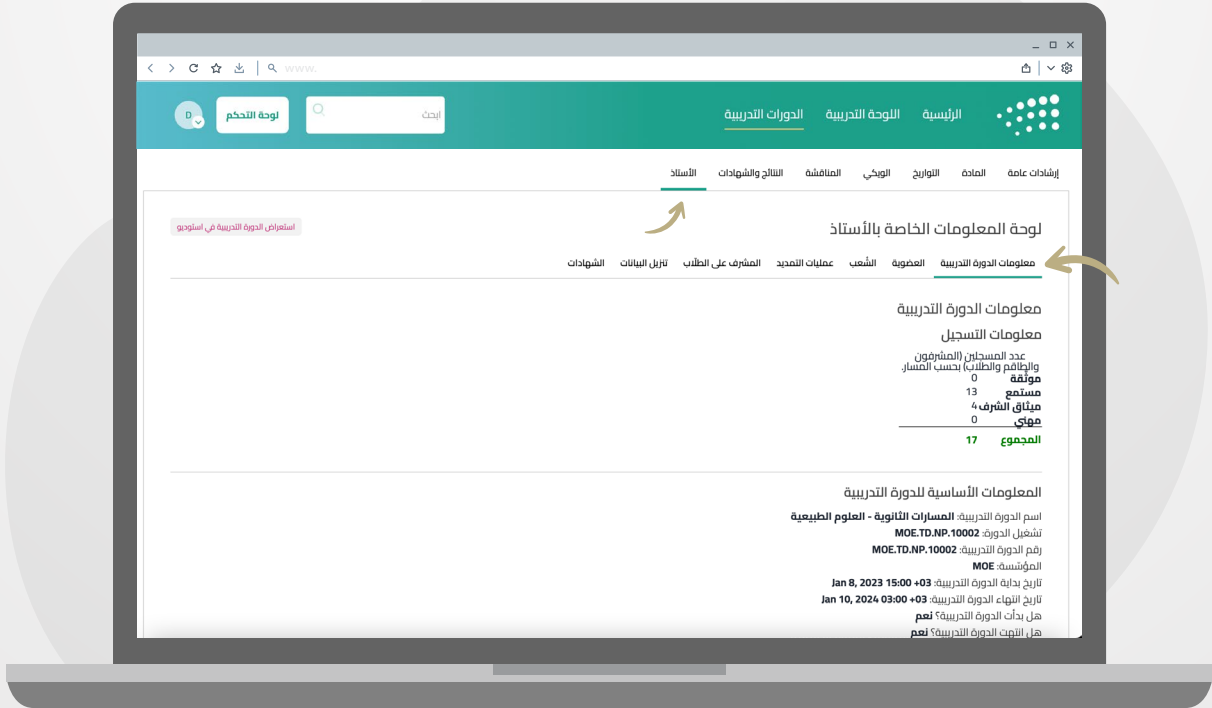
www.

الرئيسية اللوحة التدريبية الدورات التدريبية

ابحث

لوحة التحكم

D

إرشادات عامة المادة التواريخ الويكي المناقشة النتائج والشهادات الأستاذ

لوحة المعلومات الخاصة بالأستاذ

استعراض الدورة التدريبية في استوديو

معلومات الدورة التدريبية العضوية الشعب عمليات التمديد المشرف على الطلاب تنزيل البيانات الشهادات

معلومات الدورة التدريبية

معلومات التسجيل

عدد المسجلين (المشرفون والطاقم والطلاب) بحسب المسار.

موثقة 0
مستمع 13
ميثاق الشرف 4
مهني 0
المجموع 17

المعلومات الأساسية للدورة التدريبية

اسم الدورة التدريبية: المسارات الثانوية - العلوم الطبيعية
تشغيل الدورة: MOE.TD.NP.10002
رقم الدورة التدريبية: MOE.TD.NP.10002
المؤسسة: MOE
تاريخ بداية الدورة التدريبية: Jan 8, 2023 15:00 +03
تاريخ انتهاء الدورة التدريبية: Jan 10, 2024 03:00 +03
هل بدأت الدورة التدريبية؟ نعم
هل انتهت الدورة التدريبية؟ نعم